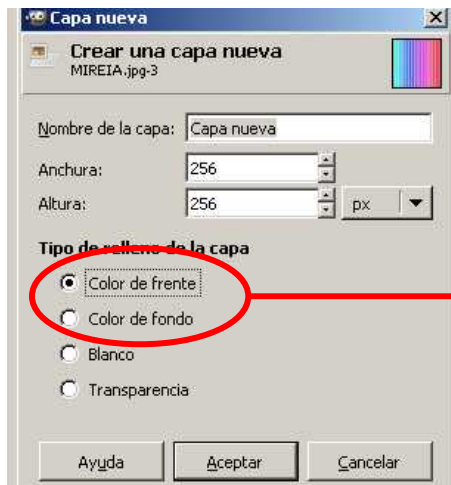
Capa nueva

Crear una capa nueva
MIREIA.jpg-3

Nombre de la capa: Capa nueva

Anchura: 256

Altura: 256 px

Tipo de relleno de la capa

Color de frente

Color de fondo

Blanco

Transparencia

Ayuda Aceptar Cancelar